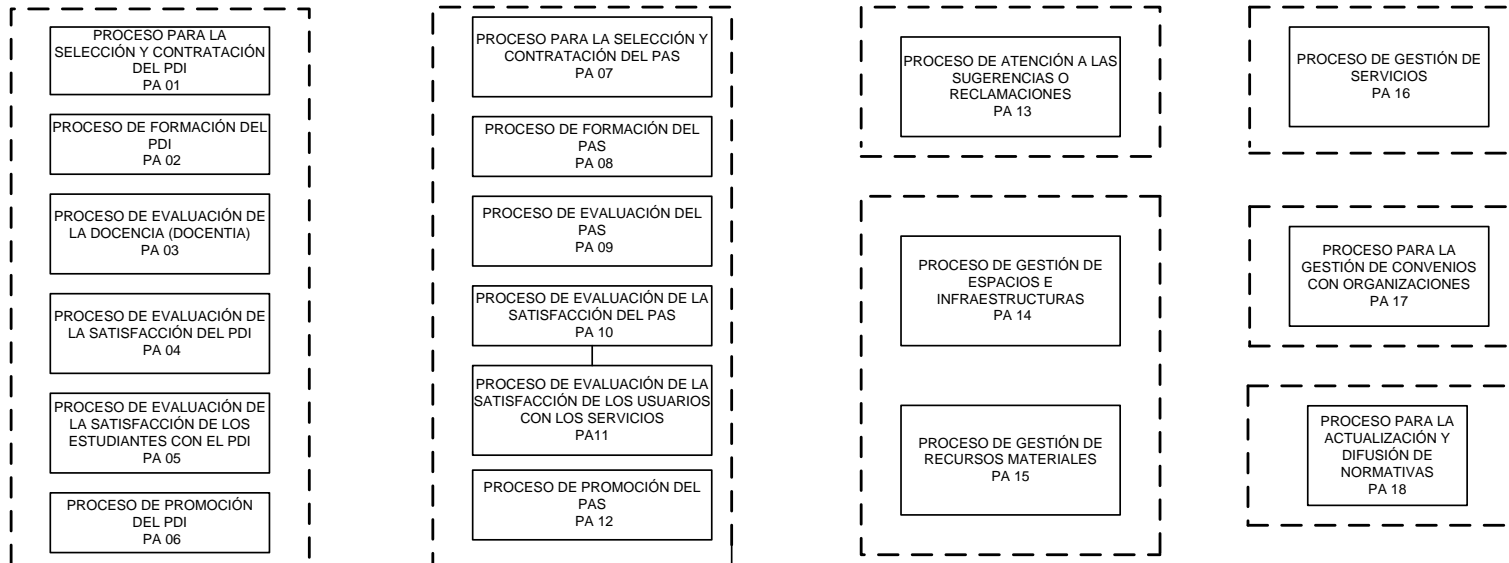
PROCESO PARA LA SELECCIÓN Y CONTRATACIÓN DEL PDI
PA 01

PROCESO DE FORMACIÓN DEL PDI
PA 02

PROCESO DE EVALUACIÓN DE LA DOCENCIA (DOCENTIA)
PA 03

PROCESO DE EVALUACIÓN DE LA SATISFACCIÓN DEL PDI
PA 04

PROCESO DE EVALUACIÓN DE LA SATISFACCIÓN DE LOS ESTUDIANTES CON EL PDI
PA 05

PROCESO DE PROMOCIÓN DEL PDI
PA 06

PROCESO PARA LA SELECCIÓN Y CONTRATACIÓN DEL PAS
PA 07

PROCESO DE FORMACIÓN DEL PAS
PA 08

PROCESO DE EVALUACIÓN DEL PAS
PA 09

PROCESO DE EVALUACIÓN DE LA SATISFACCIÓN DEL PAS
PA 10

PROCESO DE EVALUACIÓN DE LA SATISFACCIÓN DE LOS USUARIOS CON LOS SERVICIOS
PA11

PROCESO DE PROMOCIÓN DEL PAS
PA 12

PROCESO DE ATENCIÓN A LAS SUGERENCIAS O RECLAMACIONES
PA 13

PROCESO DE GESTIÓN DE ESPACIOS E INFRAESTRUCTURAS
PA 14

PROCESO DE GESTIÓN DE RECURSOS MATERIALES
PA 15

PROCESO DE GESTIÓN DE SERVICIOS
PA 16

PROCESO PARA LA GESTIÓN DE CONVENIOS CON ORGANIZACIONES
PA 17

PROCESO PARA LA ACTUALIZACIÓN Y DIFUSIÓN DE NORMATIVAS
PA 18